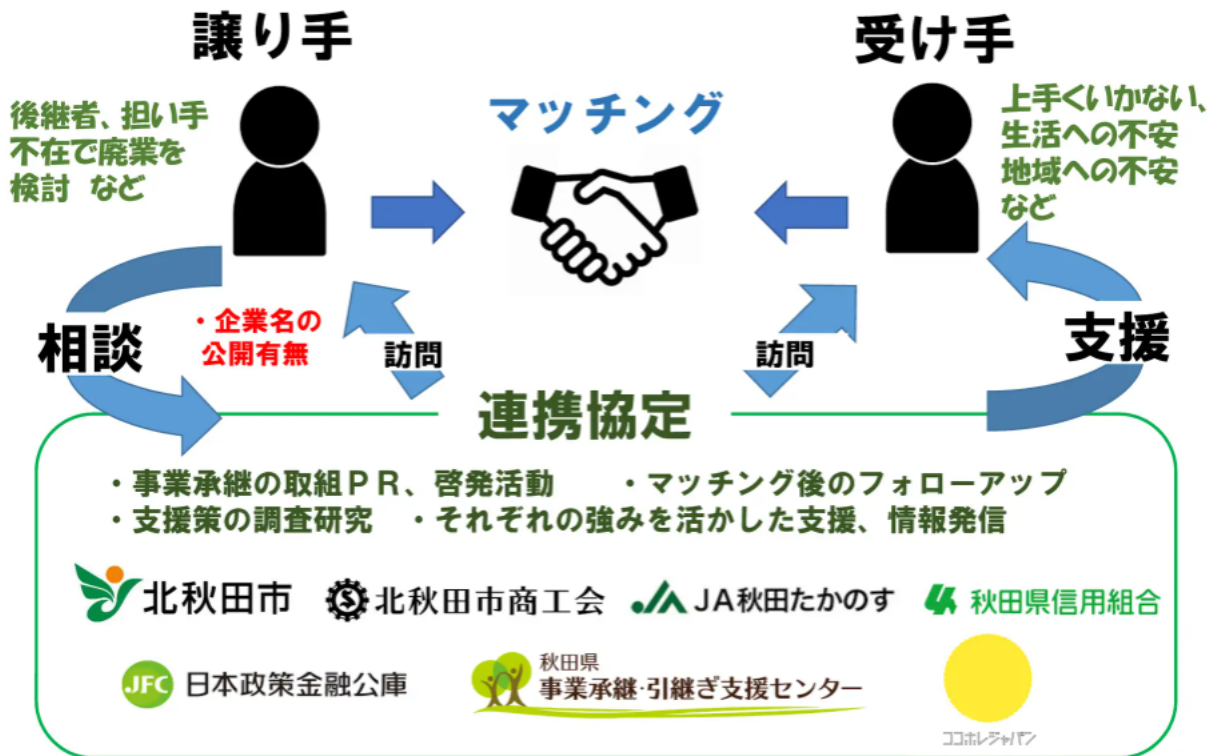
譲り手

受け手

後継者、担い手不在で廃業を検討　など

マッチング

上手くいかない、生活への不安地域への不安など

相談

・企業名の公開有無

訪問

訪問

支援

連携協定

・事業承継の取組ＰＲ、啓発活動　・マッチング後のフォローアップ
・支援策の調査研究　・それぞれの強みを活かした支援、情報発信

北秋田市

北秋田市商工会

JA秋田たかのす

秋田県信用組合

JFC 日本政策金融公庫

秋田県
事業承継·引継ぎ支援センター

ココホレジャパン